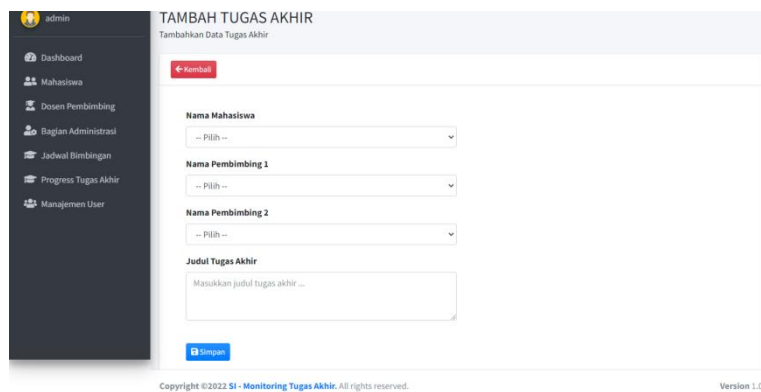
admin

Dashboard

Mahasiswa

Dosen Pembimbing

Bagian Administrasi

Jadwal Bimbingan

Progress Tugas Akhir

Manajemen User

TAMBAH TUGAS AKHIR

Tambahkan Data Tugas Akhir

← Kembali

Nama Mahasiswa

-- Pilih --

Nama Pembimbing 1

-- Pilih --

Nama Pembimbing 2

-- Pilih --

Judul Tugas Akhir

Masukkan judul tugas akhir ...

Simpan

Copyright ©2022 SI - Monitoring Tugas Akhir. All rights reserved.

Version 1.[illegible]